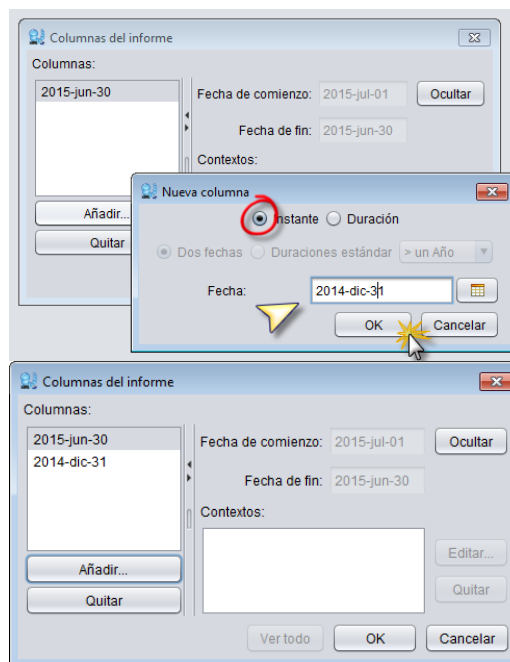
Columnas del informe

Columnas:

2015-jun-30

Fecha de comienzo: 2015-jul-01

Ocultar

Fecha de fin: 2015-jun-30

Contextos:

Añadir...

Quitar

Nueva columna

Instante Duración

Dos fechas Duraciones estándar > un Año

Fecha: 2014-dic-31

OK

Cancelar

Columnas del informe

Columnas:

2015-jun-30
2014-dic-31

Fecha de comienzo: 2015-jul-01

Ocultar

Fecha de fin: 2015-jun-30

Contextos:

Editar...

Quitar

Añadir...

Quitar

Ver todo

OK

Cancelar